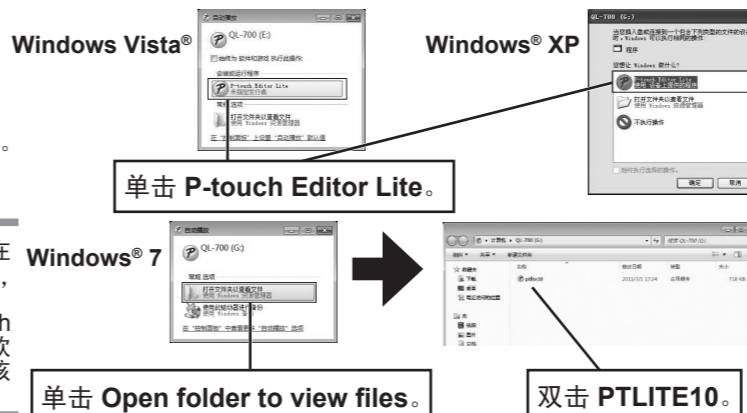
Windows Vista®

自动播放

QL-700 (E:)

始终为 软件和游戏 执行此操作:

安装或运行程序

P-touch Editor Lite
未指定发行者

常规 选项

打开文件夹以查看文件
使用 Windows 资源管理器

在"控制面板"上设置"自动播放"默认值

Windows® XP

QL-700 (G:)

P-touch Editor Lite
使用 设备上提供的程序

打开文件夹以查看文件
使用 Windows 资源管理器

不执行操作

确定 取消

单击 P-touch Editor Lite。

Windows® 7

自动播放

QL-700 (G:)

常规 选项

打开文件夹以查看文件
使用 Windows 资源管理器

使用 Windows 备份

在"控制面板"中查看更多"自动播放"选项

计算机 ▸ QL-700 (G:)

ptlite10

单击 Open folder to view files。

双击 PTLITE10。